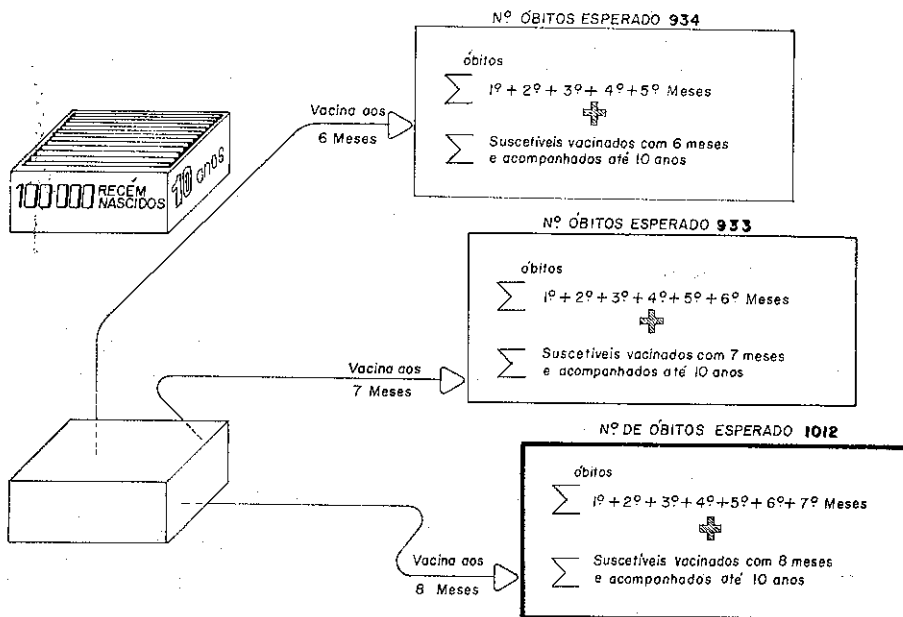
100.000 RECÉM NASCIDOS 10 anos

Vacina aos 6 Meses

Nº ÓBITOS ESPERADO 934

óbitos
$\sum$ 1º + 2º + 3º + 4º + 5º Meses
+
$\sum$ Suscetíveis vacinados com 6 meses e acompanhados até 10 anos

Nº ÓBITOS ESPERADO 933

óbitos
$\sum$ 1º + 2º + 3º + 4º + 5º + 6º Meses
+
$\sum$ Suscetíveis vacinados com 7 meses e acompanhados até 10 anos

Vacina aos 7 Meses

Nº DE ÓBITOS ESPERADO 1012

óbitos
$\sum$ 1º + 2º + 3º + 4º + 5º + 6º + 7º Meses
+
$\sum$ Suscetíveis vacinados com 8 meses e acompanhados até 10 anos

Vacina aos 8 Meses